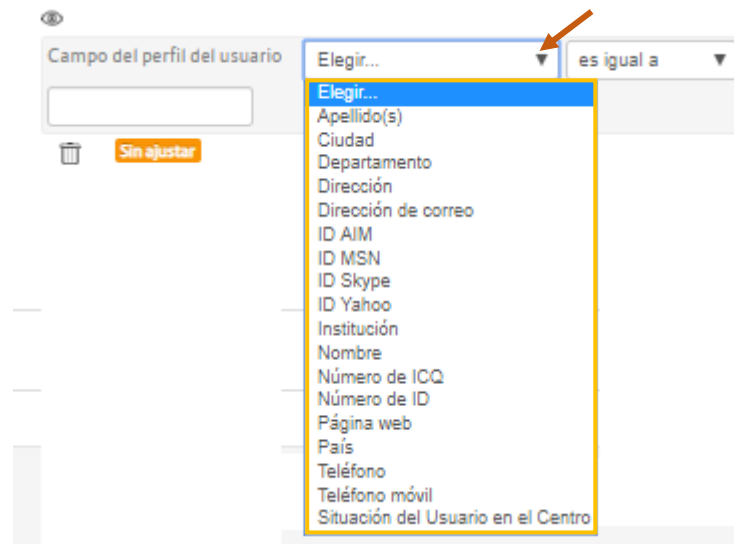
Campo del perfil del usuario

Elegir...

es igual a

Sin ajustar

Elegir...
Apellido(s)
Ciudad
Departamento
Dirección
Dirección de correo
ID AIM
ID MSN
ID Skype
ID Yahoo
Institución
Nombre
Número de ICQ
Número de ID
Página web
País
Teléfono
Teléfono móvil
Situación del Usuario en el Centro